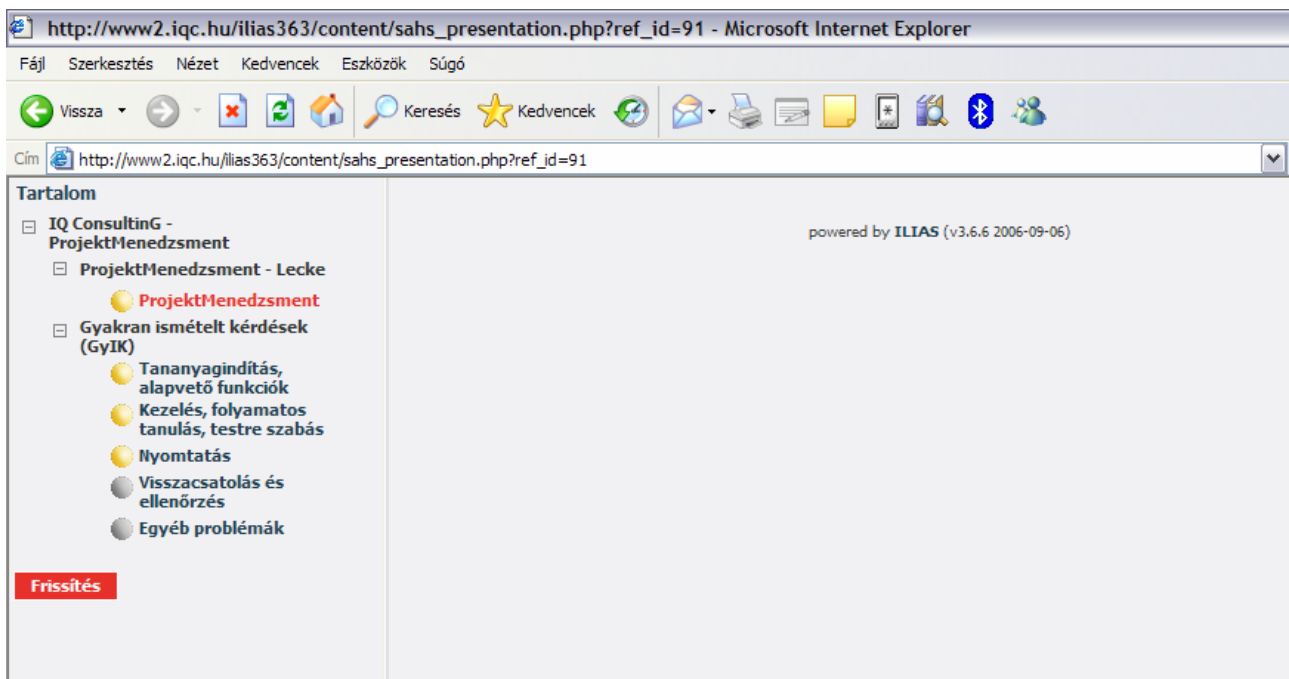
http://www2.iqc.hu/ilias363/content/sahs_presentation.php?ref_id=91 - Microsoft Internet Explorer

Fájl Szerkesztés Nézet Kedvencek Eszközök Súgó

Vissza Keresés Kedvencek

Cím http://www2.iqc.hu/ilias363/content/sahs_presentation.php?ref_id=91

Tartalom

IQ ConsultinG - ProjektMenedzsment

ProjektMenedzsment - Lecke

ProjektMenedzsment

Gyakran ismételt kérdések (GyIK)

Tananyagindítás, alapvető funkciók

Kezelés, folyamatos tanulás, testre szabás

Nyomtatás

Visszacsatolás és ellenőrzés

Egyéb problémák

Frissítés

powered by ILIAS (v3.6.6 2006-09-06)